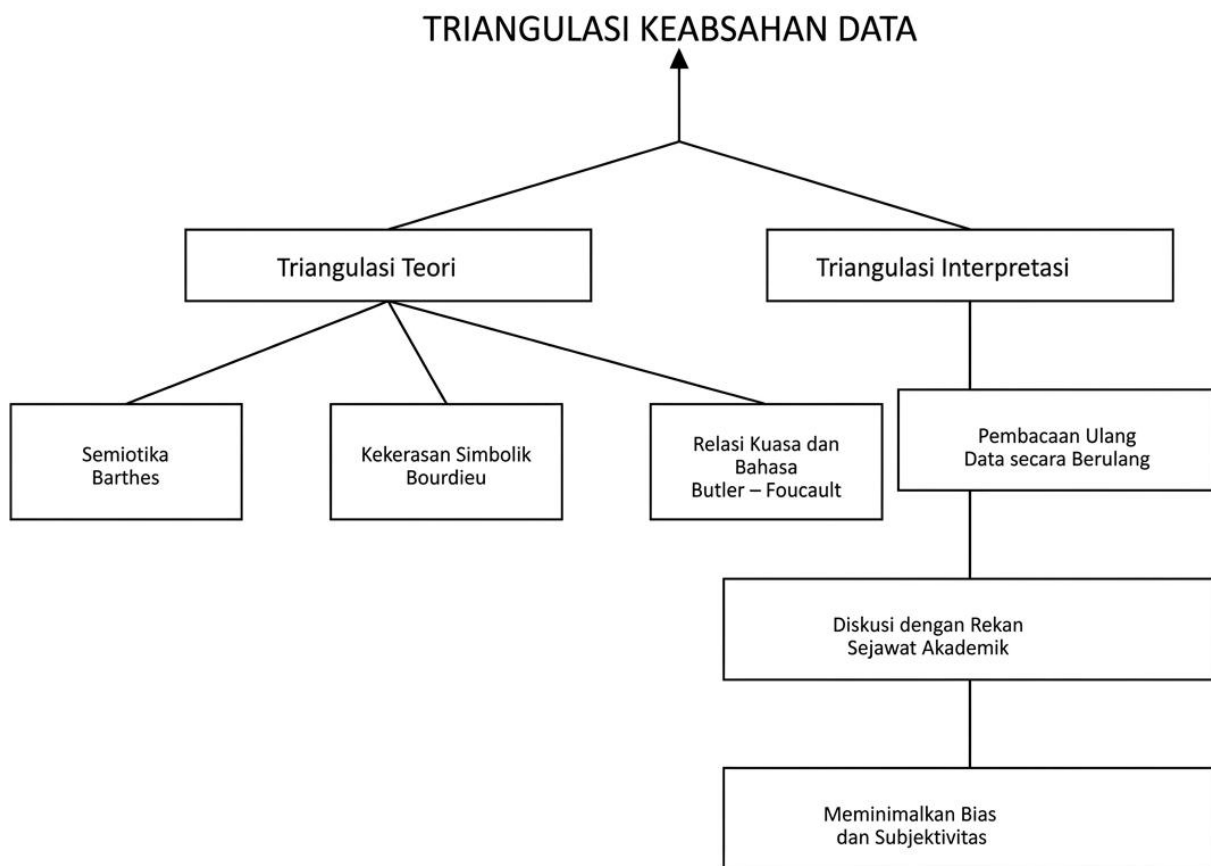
TRIANGULASI KEABSAHAN DATA

Triangulasi Teori

Triangulasi Interpretasi

Semiotika Barthes

Kekerasan Simbolik Bourdieu

Relasi Kuasa dan Bahasa Butler – Foucault

Pembacaan Ulang Data secara Berulang

Diskusi dengan Rekan Sejawat Akademik

Meminimalkan Bias dan Subjektivitas